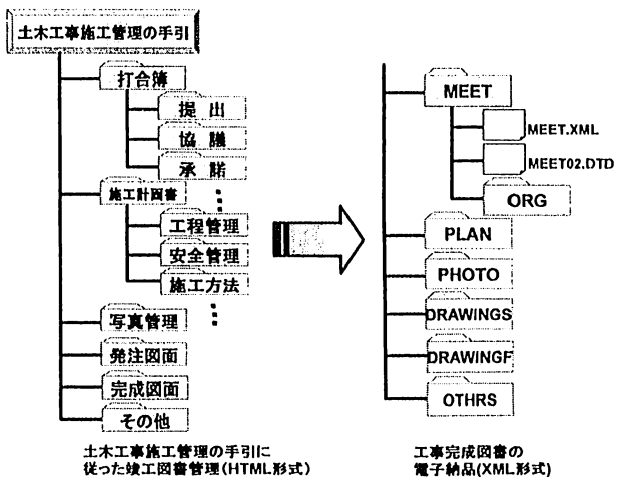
土木工事施工管理の手引

打合簿

提出

協議

承諾

施工計画書

工程管理

安全管理

施工方法

写真管理

発注図面

完成図面

その他

土木工事施工管理の手引に従った竣工図書管理(HTML形式)

MEET

MEET.XML

MEET02.DTD

ORG

PLAN

PHOTO

DRAWINGS

DRAWINGF

OTHRS

工事完成図書の電子納品(XML形式)